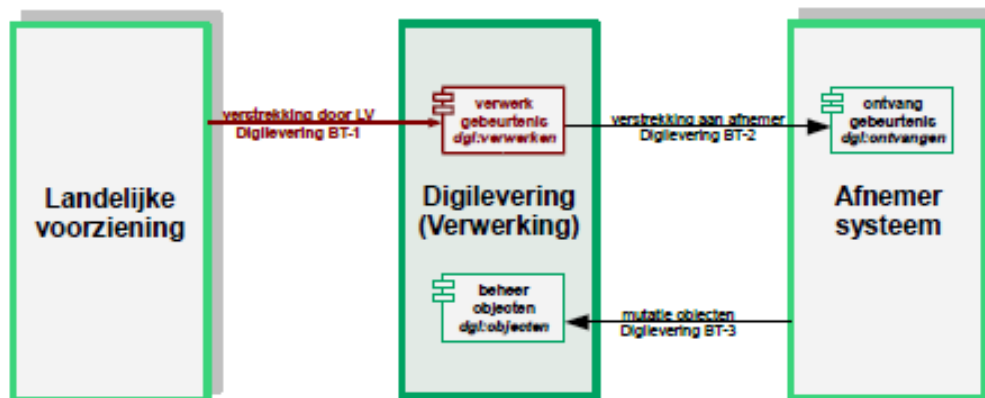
Landelijke voorziening

verstrekking door LV
Digilevering BT-1

verwerk gebeurtenis
dgl:verwerken

Digilevering (Verwerking)

beheer objecten
dgl:objecten

verstrekking aan afnemer
Digilevering BT-2

mutatie objecten
Digilevering BT-3

ontvang gebeurtenis
dgl:ontvangen

Afnemer systeem